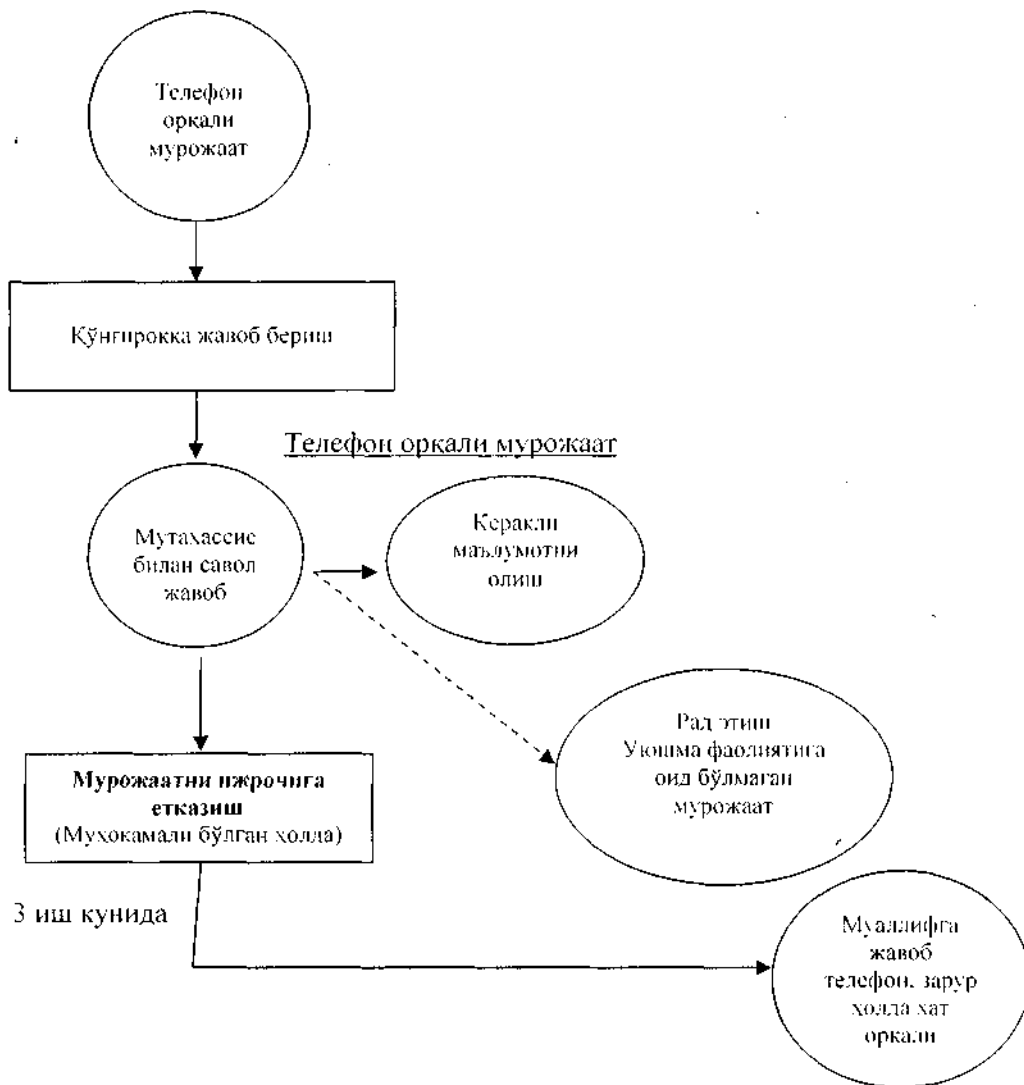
Телефон орқали мурожаат

Қўнғироққа жавоб бериш

Телефон орқали мурожаат

Мутахассис билан савол жавоб

Керакли маълумотни олиш

Рад этиш Уюшма фаолиятига оид бўлмаган мурожаат

Мурожаатни ижрочига етказиш
(Муҳокамали бўлган ҳолда)

3 иш кунида

Муаллифга жавоб телефон, зарур ҳолда хат орқали